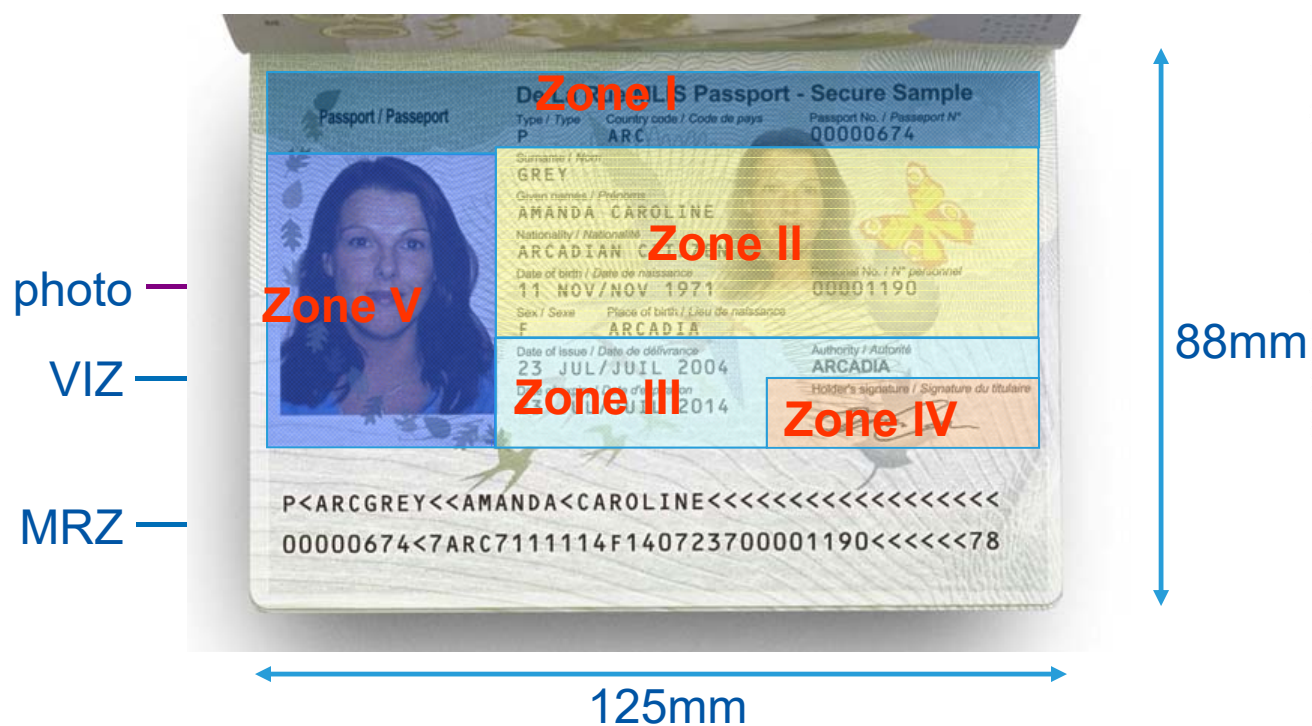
Passport / Passeport

De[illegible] Zone I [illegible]S Passport - Secure Sample

Type / Type
P

Country code / Code de pays
ARC

Passport No. / Passeport N°
00000674

Surname / Nom
GREY

Given names / Prénoms
AMANDA CAROLINE

Nationality / Nationalité
ARCADIAN C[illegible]

Zone II

Date of birth / Date de naissance
11 NOV/NOV 1971

Personal No. / N° personnel
00001190

Sex / Sexe
F

Place of birth / Lieu de naissance
ARCADIA

Zone V

Date of issue / Date de délivrance
23 JUL/JUIL 2004

Authority / Autorité
ARCADIA

Date of expiration / Date d'expiration
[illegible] 2014

Zone III

Holder's signature / Signature du titulaire

Zone IV

P<ARCGREY<<AMANDA<CAROLINE<<<<<<<<<<<<<<<<<<

00000674<7ARC7111114F1407237000001190<<<<<<78

photo

VIZ

MRZ

88mm

125mm